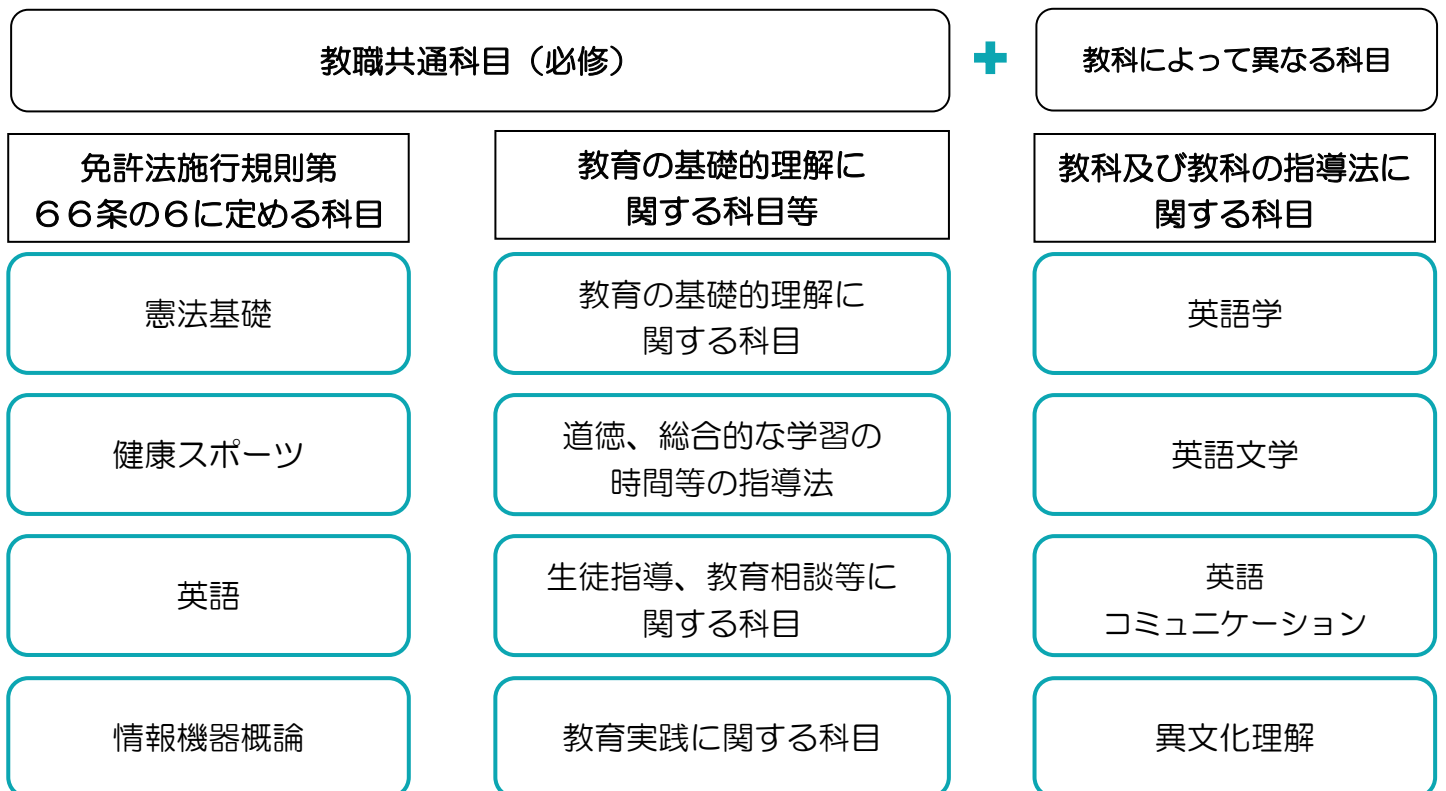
教職共通科目（必修）

＋

教科によって異なる科目

免許法施行規則第６６条の６に定める科目

教育の基礎的理解に関する科目等

教科及び教科の指導法に関する科目

憲法基礎

健康スポーツ

英語

情報機器概論

教育の基礎的理解に関する科目

道徳、総合的な学習の時間等の指導法

生徒指導、教育相談等に関する科目

教育実践に関する科目

英語学

英語文学

英語コミュニケーション

異文化理解